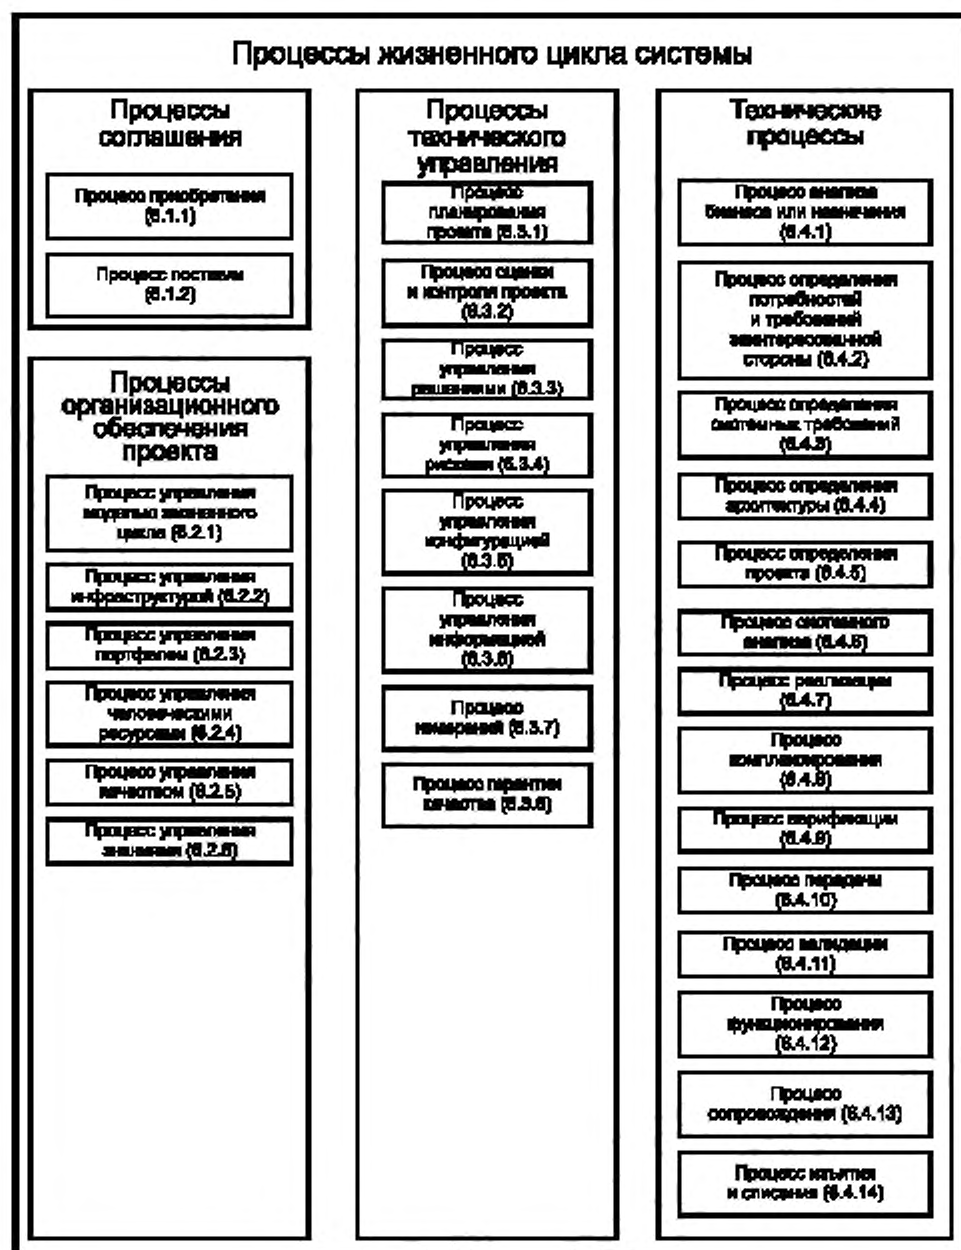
Процессы жизненного цикла системы

Процессы соглашения

Процесс приобретения (6.1.1)

Процесс поставки (6.1.2)

Процессы организационного обеспечения проекта

Процесс управления моделью жизненного цикла (6.2.1)

Процесс управления инфраструктурой (6.2.2)

Процесс управления портфелем (6.2.3)

Процесс управления человеческими ресурсами (6.2.4)

Процесс управления качеством (6.2.5)

Процесс управления знаниями (6.2.6)

Процессы технического управления

Процесс планирования проекта (6.3.1)

Процесс оценки и контроля проекта (6.3.2)

Процесс управления решениями (6.3.3)

Процесс управления рисками (6.3.4)

Процесс управления конфигурацией (6.3.5)

Процесс управления информацией (6.3.6)

Процесс измерений (6.3.7)

Процесс гарантии качества (6.3.8)

Технические процессы

Процесс анализа бизнеса или назначения (6.4.1)

Процесс определения потребностей и требований заинтересованной стороны (6.4.2)

Процесс определения системных требований (6.4.3)

Процесс определения архитектуры (6.4.4)

Процесс определения проекта (6.4.5)

Процесс системного анализа (6.4.6)

Процесс реализации (6.4.7)

Процесс комплексирования (6.4.8)

Процесс верификации (6.4.9)

Процесс передачи (6.4.10)

Процесс валидации (6.4.11)

Процесс функционирования (6.4.12)

Процесс сопровождения (6.4.13)

Процесс изъятия и списания (6.4.14)